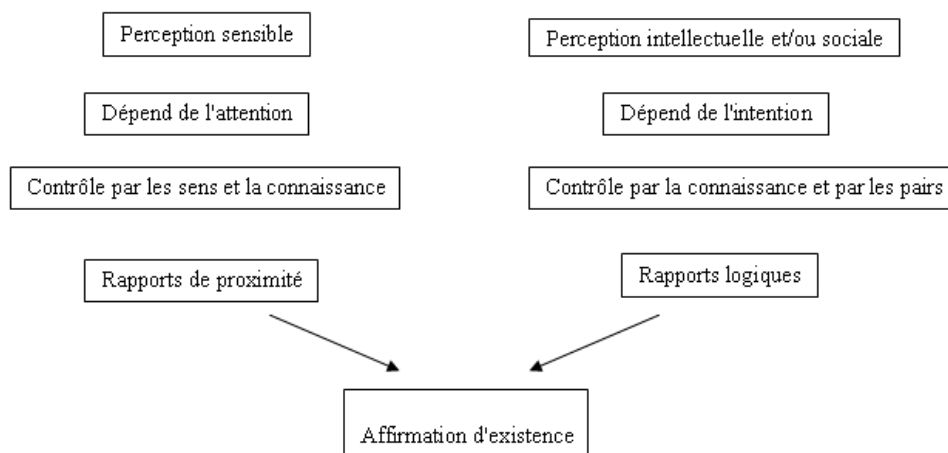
Perception sensible

Perception intellectuelle et/ou sociale

Dépend de l'attention

Dépend de l'intention

Contrôle par les sens et la connaissance

Contrôle par la connaissance et par les pairs

Rapports de proximité

Rapports logiques

Affirmation d'existence